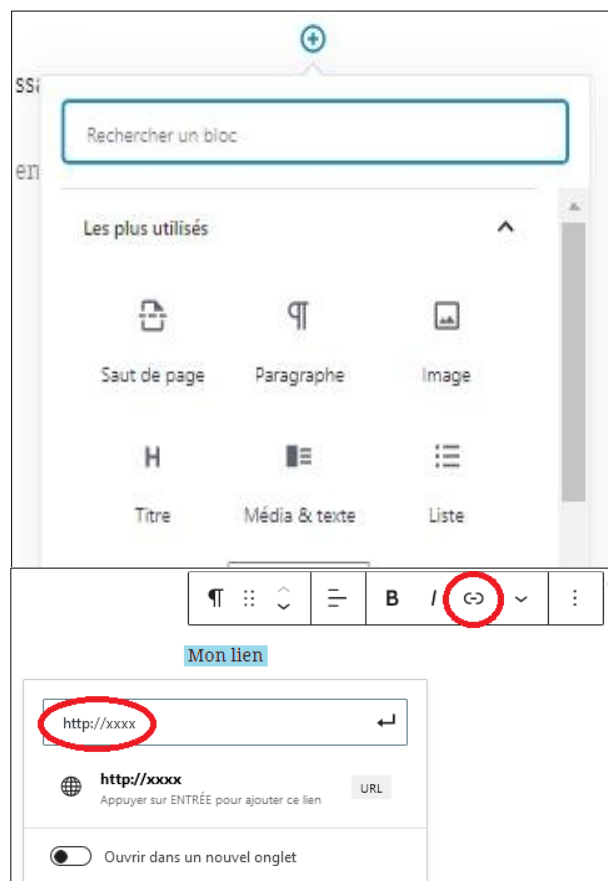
ssa

en

Rechercher un bloc

Les plus utilisés

Saut de page

Paragraphe

Image

H

Titre

Média & texte

Liste

¶

B

I

Mon lien

http://xxxx

http://xxxx

Appuyer sur ENTRÉE pour ajouter ce lien

URL

Ouvrir dans un nouvel onglet